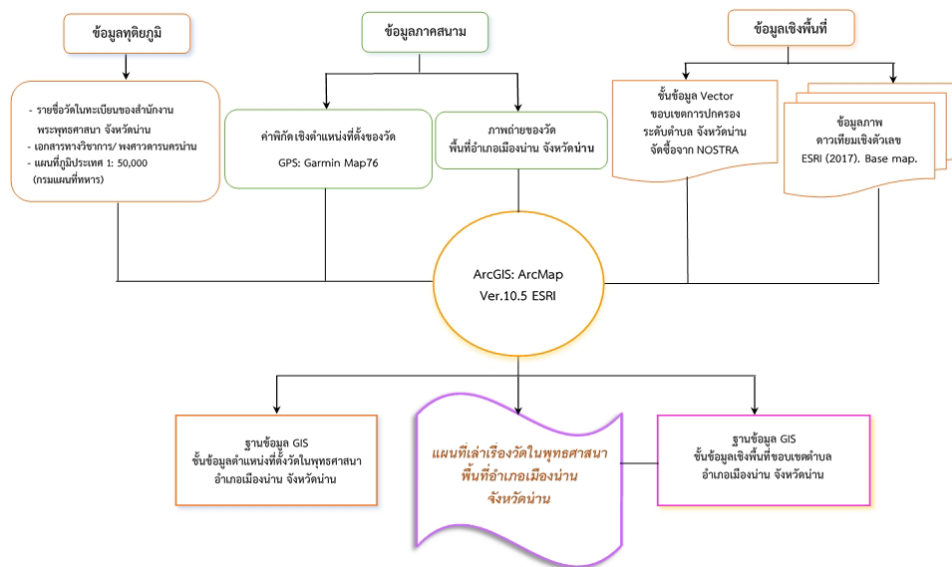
ข้อมูลทุติยภูมิ

- รายชื่อวัดในทะเบียนของสำนักงานพระพุทธศาสนา จังหวัดน่าน
- เอกสารทางวิชาการ/ พงศาวดารนครน่าน
- แผนที่ภูมิประเทศ 1: 50,000 (กรมแผนที่ทหาร)

ข้อมูลภาคสนาม

ค่าพิกัดเชิงตำแหน่งที่ตั้งของวัด GPS: Garmin Map76

ภาพถ่ายของวัด พื้นที่อำเภอเมืองน่าน จังหวัดน่าน

ข้อมูลเชิงพื้นที่

ชั้นข้อมูล Vector ขอบเขตการปกครอง ระดับตำบล จังหวัดน่าน จัดซื้อจาก NOSTRA

ข้อมูลภาพดาวเทียมเชิงตัวเลข ESRI (2017). Base map.

ArcGIS: ArcMap Ver.10.5 ESRI

ฐานข้อมูล GIS ชั้นข้อมูลตำแหน่งที่ตั้งวัดในพุทธศาสนา อำเภอเมืองน่าน จังหวัดน่าน

แผนที่เล่าเรื่องวัดในพุทธศาสนา พื้นที่อำเภอเมืองน่าน จังหวัดน่าน

ฐานข้อมูล GIS ชั้นข้อมูลเชิงพื้นที่ขอบเขตตำบล อำเภอเมืองน่าน จังหวัดน่าน